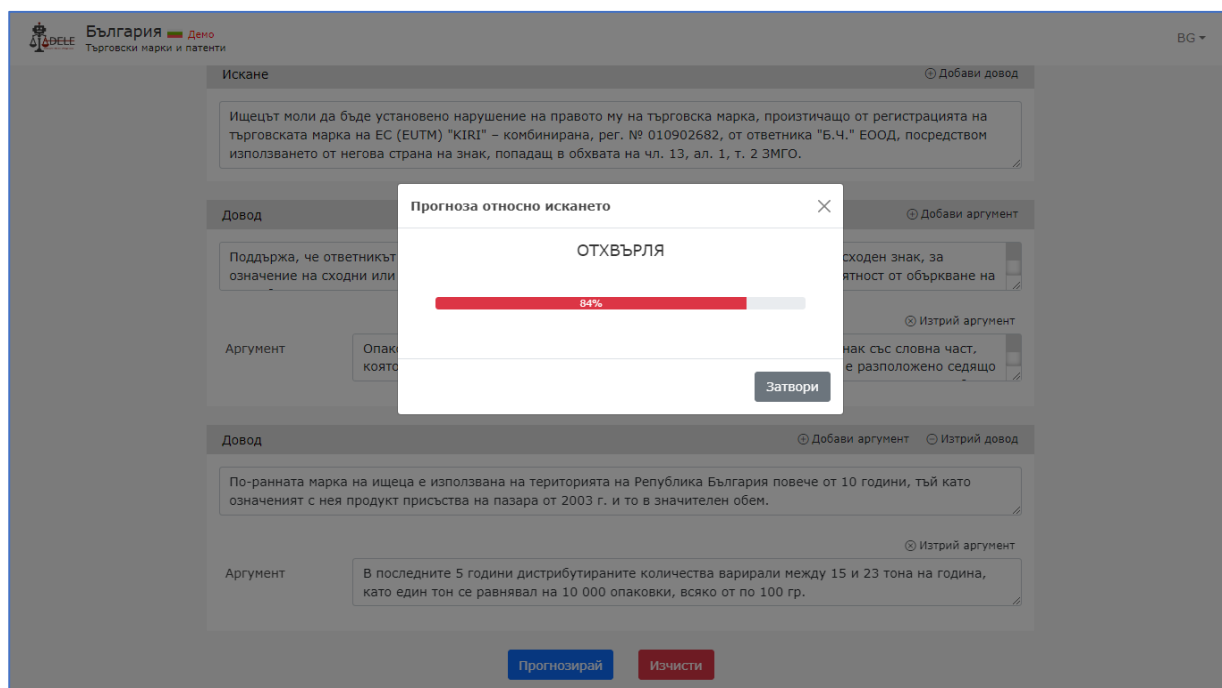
ADELE България Демо
Търговски марки и патенти

BG

Искане
⊕ Добави довод

Ищецът моли да бъде установено нарушение на правото му на търговска марка, произтичащо от регистрацията на търговската марка на ЕС (EUTM) "KIRI" – комбинирана, рег. № 010902682, от ответника "Б.Ч." ЕООД, посредством използването от негова страна на знак, попадащ в обхвата на чл. 13, ал. 1, т. 2 ЗМГО.

Довод
⊕ Добави аргумент

Поддържа, че ответникът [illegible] сходен знак, за означение на сходни или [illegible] ятност от объркване на

⊗ Изтрий аргумент

Аргумент
Опако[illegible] нак със словна част, която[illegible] е разположено седящо

Прогноза относно искането

ОТХВЪРЛЯ

84%

Затвори

Довод
⊕ Добави аргумент ⊖ Изтрий довод

По-ранната марка на ищеца е използвана на територията на Република България повече от 10 години, тъй като означеният с нея продукт присъства на пазара от 2003 г. и то в значителен обем.

⊗ Изтрий аргумент

Аргумент
В последните 5 години дистрибутираните количества варирали между 15 и 23 тона на година, като един тон се равнявал на 10 000 опаковки, всяко от по 100 гр.

Прогнозирай
Изчисти